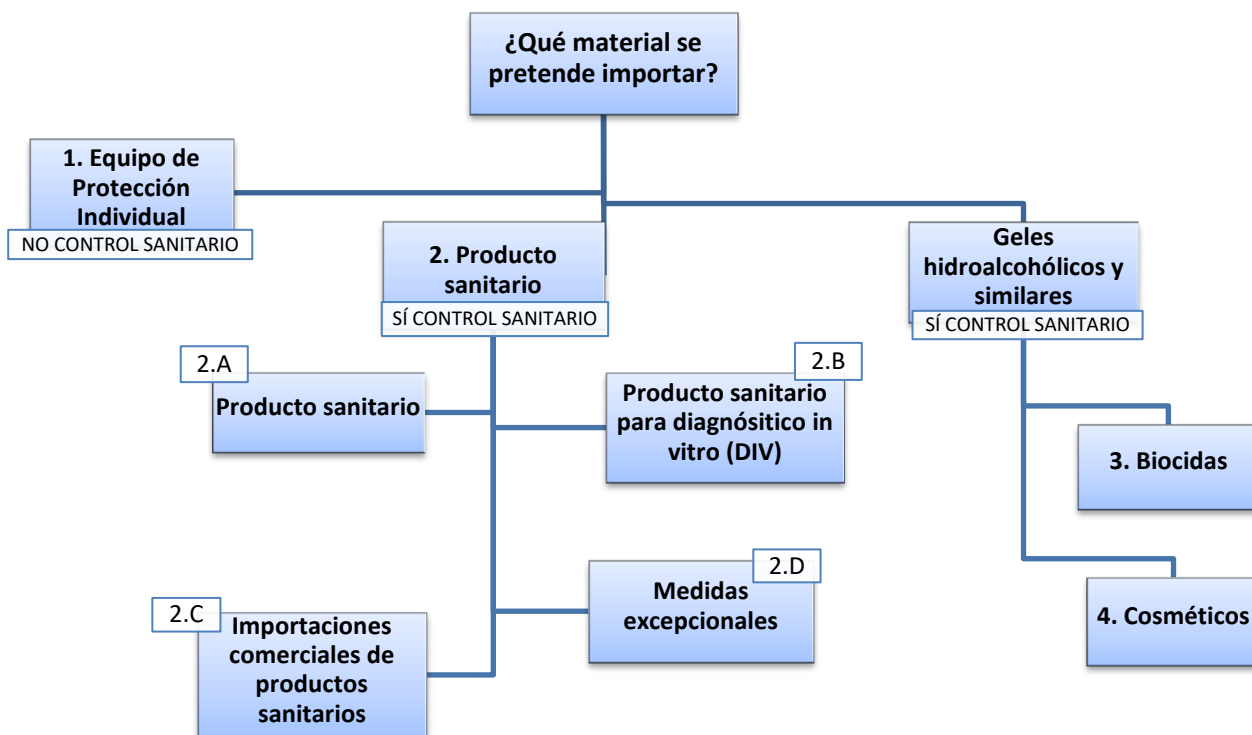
¿Qué material se pretende importar?

1. Equipo de Protección Individual
NO CONTROL SANITARIO

2. Producto sanitario
SÍ CONTROL SANITARIO

Geles hidroalcohólicos y similares
SÍ CONTROL SANITARIO

2.A
Producto sanitario

2.B
Producto sanitario para diagnósitico in vitro (DIV)

3. Biocidas

2.D
Medidas excepcionales

4. Cosméticos

2.C
Importaciones comerciales de productos sanitarios